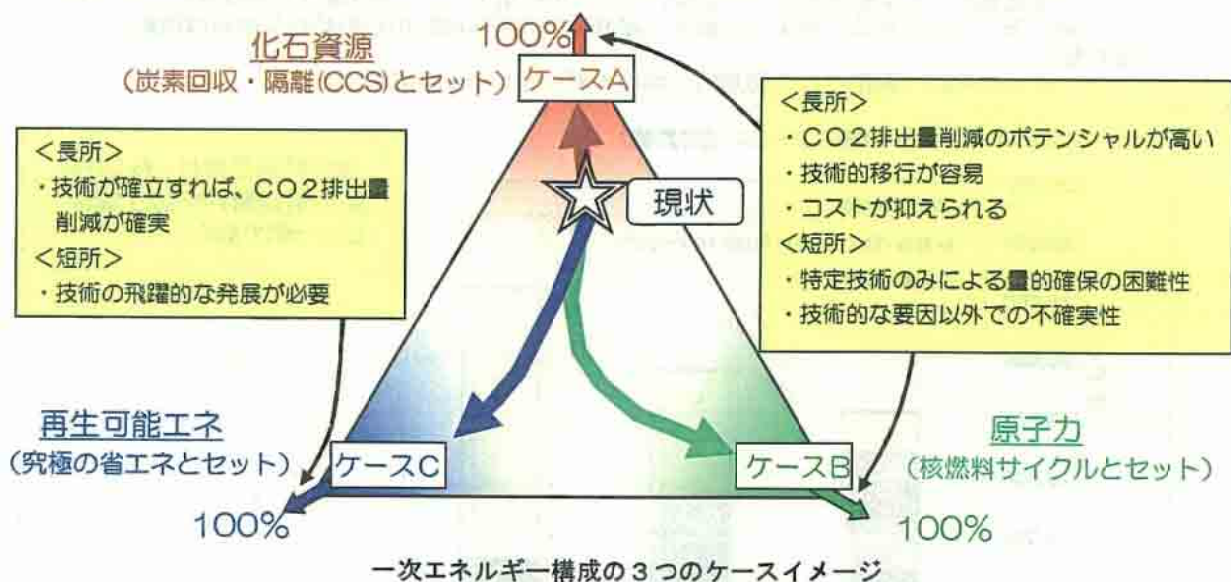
100%

化石資源
（炭素回収・隔離(CCS)とセット）

ケースA

＜長所＞
・技術が確立すれば、CO２排出量削減が確実
＜短所＞
・技術の飛躍的な発展が必要

現状

＜長所＞
・CO２排出量削減のポテンシャルが高い
・技術的移行が容易
・コストが抑えられる
＜短所＞
・特定技術のみによる量的確保の困難性
・技術的な要因以外での不確実性

再生可能エネ
（究極の省エネとセット）

ケースC

100%

ケースB

原子力
（核燃料サイクルとセット）

100%

一次エネルギー構成の３つのケースイメージ